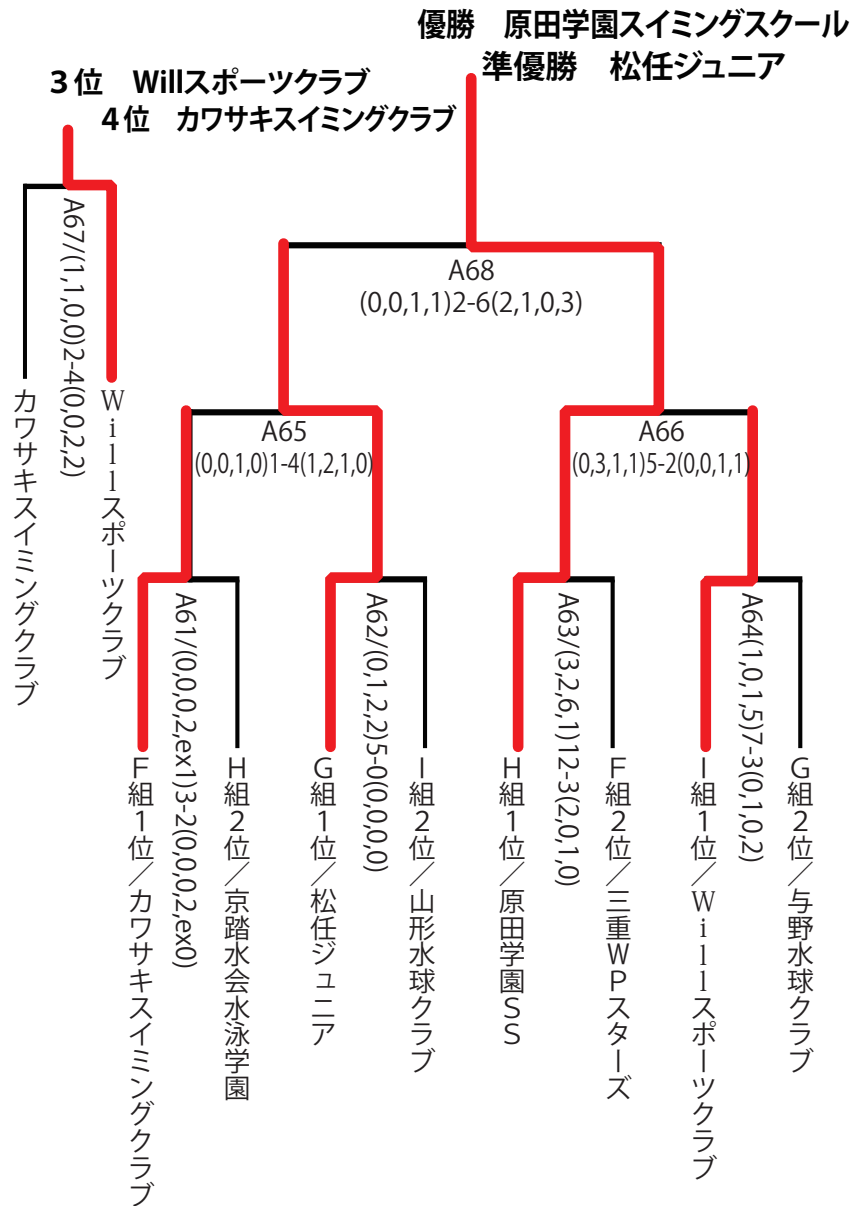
優勝　原田学園スイミングスクール
準優勝　松任ジュニア

3位　Willスポーツクラブ
4位　カワサキスイミングクラブ

A67/(1,1,0,0)2-4(0,0,2,2)

カワサキスイミングクラブ

Ｗｉｌｌスポーツクラブ

A68
(0,0,1,1)2-6(2,1,0,3)

A65
(0,0,1,0)1-4(1,2,1,0)

A66
(0,3,1,1)5-2(0,0,1,1)

A61/(0,0,0,2,ex1)3-2(0,0,0,2,ex0)

A62/(0,1,2,2)5-0(0,0,0,0)

A63/(3,2,6,1)12-3(2,0,1,0)

A64(1,0,1,5)7-3(0,1,0,2)

Ｆ組１位／カワサキスイミングクラブ

Ｈ組２位／京踏水会水泳学園

Ｇ組１位／松任ジュニア

Ｉ組２位／山形水球クラブ

Ｈ組１位／原田学園ＳＳ

Ｆ組２位／三重ＷＰスターズ

Ｉ組１位／Ｗｉｌｌスポーツクラブ

Ｇ組２位／与野水球クラブ